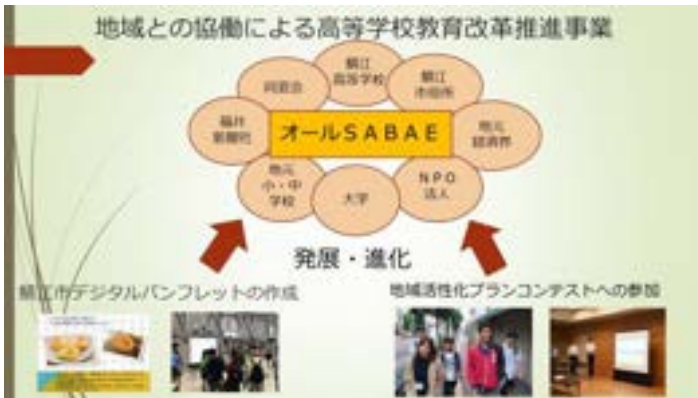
地域との協働による高等学校教育改革推進事業

同窓会

鯖江高等学校

鯖江市役所

福井新聞社

オールSABAE

地元経済界

地元小・中学校

大学

NPO法人

発展・進化

鯖江市デジタルパンフレットの作成

地域活性化プランコンテストへの参加